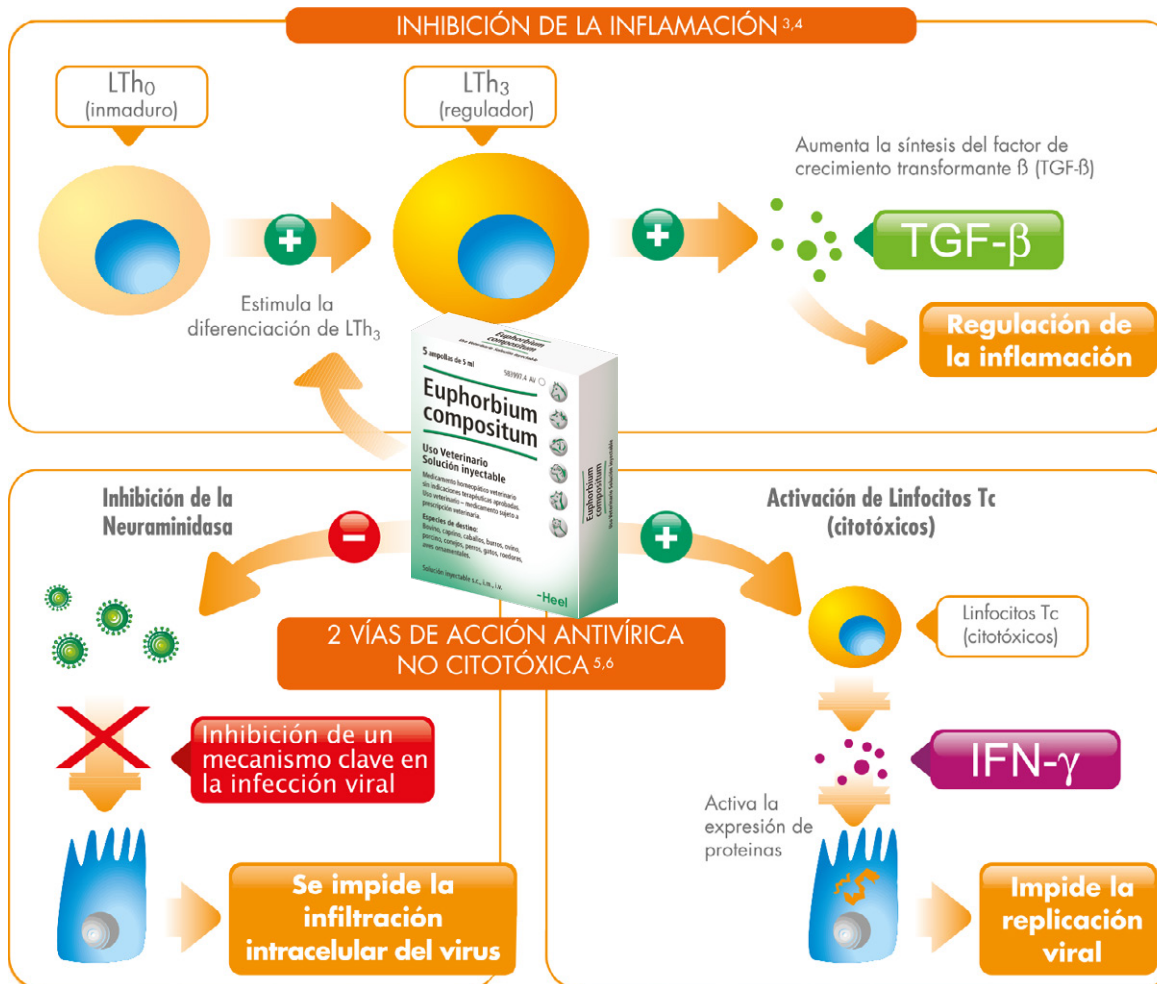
INHIBICIÓN DE LA INFLAMACIÓN $^{3,4}$

LTh$_0$
(inmaduro)

LTh$_3$
(regulador)

Aumenta la síntesis del factor de crecimiento transformante ß (TGF-ß)

TGF-β

Estimula la diferenciación de LTh$_3$

Regulación de la inflamación

5 ampollas de 5 ml

Euphorbium compositum

Uso Veterinario
Solución inyectable

Medicamento homeopático veterinario sin indicaciones terapéuticas aprobadas. Uso veterinario - medicamento sujeto a prescripción veterinaria.

Especies de destino:
Bovino, caprino, caballos, burros, ovino, porcino, conejos, perros, gatos, roedores, aves ornamentales.

Solución inyectable s.c., i.m., i.v.

-Heel

Inhibición de la Neuraminidasa

Activación de Linfocitos Tc (citotóxicos)

Linfocitos Tc (citotóxicos)

2 VÍAS DE ACCIÓN ANTIVÍRICA NO CITOTÓXICA $^{5,6}$

Inhibición de un mecanismo clave en la infección viral

IFN-γ

Activa la expresión de proteinas

Se impide la infiltración intracelular del virus

Impide la replicación viral